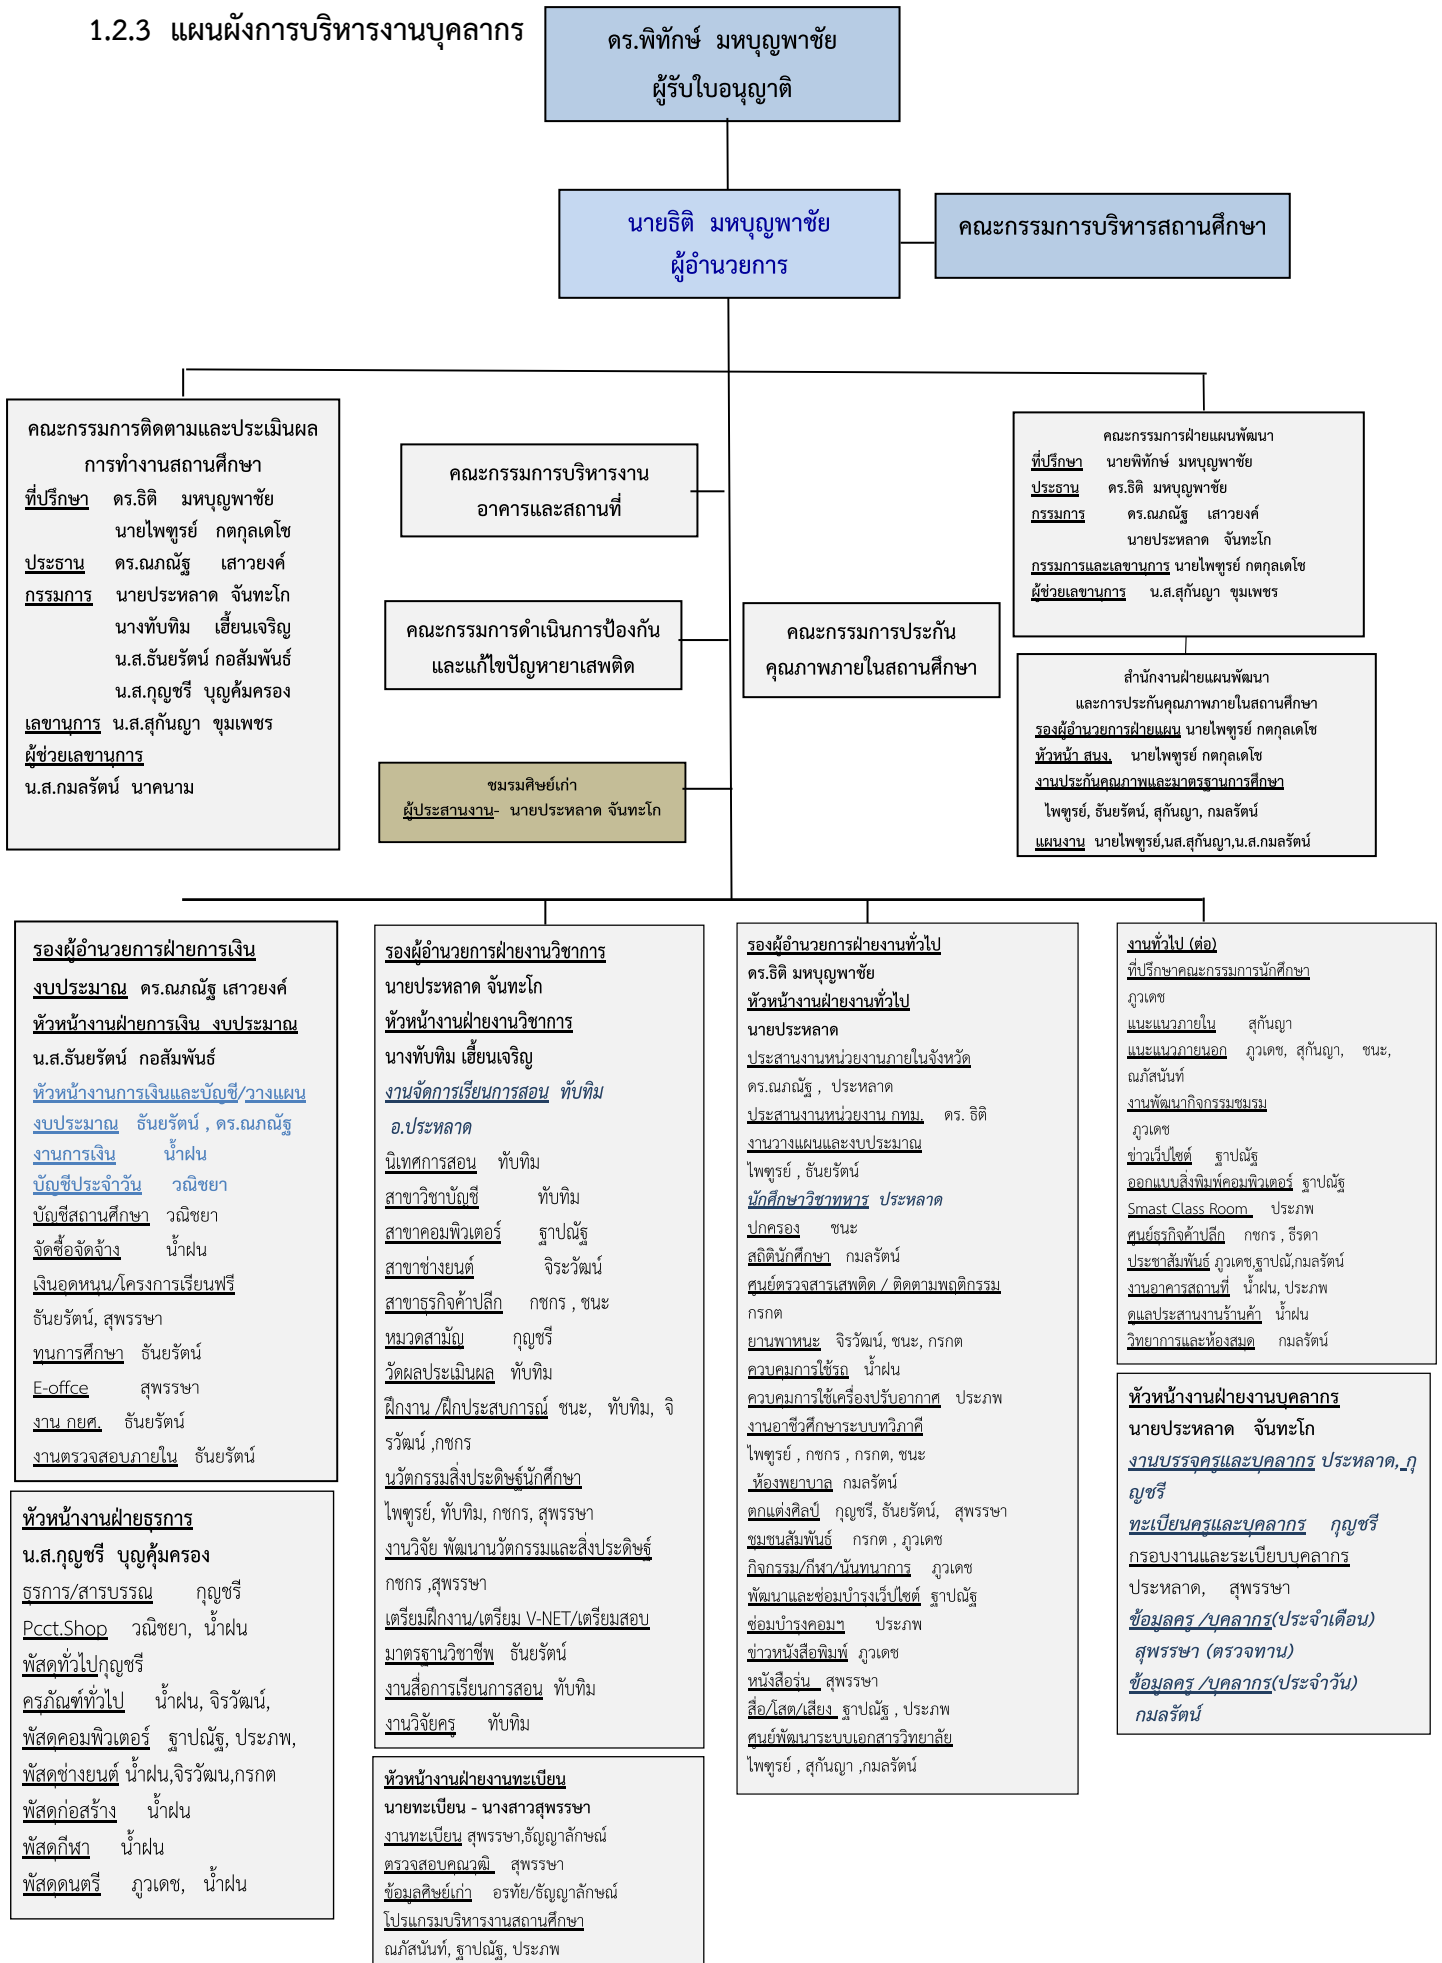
1.2.3 แผนผังการบริหารงานบุคลากร

ดร.พิทักษ์ มหบุญพาชัย
ผู้รับใบอนุญาติ

นายธิติ มหบุญพาชัย
ผู้อำนวยการ

คณะกรรมการบริหารสถานศึกษา

คณะกรรมการติดตามและประเมินผลการทำงานสถานศึกษา
ที่ปรึกษา ดร.ธิติ มหบุญพาชัย
นายไพฑูรย์ กตกุลเดโช
ประธาน ดร.ณภณัฐ เสาวยงค์
กรรมการ นายประหลาด จันทะโก
นางทับทิม เฮี้ยนเจริญ
น.ส.ธันยรัตน์ กอสัมพันธ์
น.ส.กุญชรี บุญคุ้มครอง
เลขานุการ น.ส.สุกัญญา ขุมเพชร
ผู้ช่วยเลขานุการ
น.ส.กมลรัตน์ นาคนาม

คณะกรรมการบริหารงานอาคารและสถานที่

คณะกรรมการดำเนินการป้องกันและแก้ไขปัญหายาเสพติด

คณะกรรมการประกันคุณภาพภายในสถานศึกษา

ชมรมศิษย์เก่า
ผู้ประสานงาน- นายประหลาด จันทะโก

คณะกรรมการฝ่ายแผนพัฒนา
ที่ปรึกษา นายพิทักษ์ มหบุญพาชัย
ประธาน ดร.ธิติ มหบุญพาชัย
กรรมการ ดร.ณภณัฐ เสาวยงค์
นายประหลาด จันทะโก
กรรมการและเลขานุการ นายไพฑูรย์ กตกุลเดโช
ผู้ช่วยเลขานุการ น.ส.สุกัญญา ขุมเพชร

สำนักงานฝ่ายแผนพัฒนา
และการประกันคุณภาพภายในสถานศึกษา
รองผู้อำนวยการฝ่ายแผน นายไพฑูรย์ กตกุลเดโช
หัวหน้า สนง. นายไพฑูรย์ กตกุลเดโช
งานประกันคุณภาพและมาตรฐานการศึกษา
ไพฑูรย์, ธันยรัตน์, สุกัญญา, กมลรัตน์
แผนงาน นายไพฑูรย์,นส.สุกัญญา,น.ส.กมลรัตน์

รองผู้อำนวยการฝ่ายการเงิน
งบประมาณ ดร.ณภณัฐ เสาวยงค์
หัวหน้างานฝ่ายการเงิน งบประมาณ
น.ส.ธันยรัตน์ กอสัมพันธ์
หัวหน้างานการเงินและบัญชี/วางแผนงบประมาณ ธันยรัตน์ , ดร.ณภณัฐ
งานการเงิน น้ำฝน
บัญชีประจำวัน วณิชยา
บัญชีสถานศึกษา วณิชยา
จัดซื้อจัดจ้าง น้ำฝน
เงินอุดหนุน/โครงการเรียนฟรี
ธันยรัตน์, สุพรรษา
ทุนการศึกษา ธันยรัตน์
E-offce สุพรรษา
งาน กยศ. ธันยรัตน์
งานตรวจสอบภายใน ธันยรัตน์

หัวหน้างานฝ่ายธุรการ
น.ส.กุญชรี บุญคุ้มครอง
ธุรการ/สารบรรณ กุญชรี
Pcct.Shop วณิชยา, น้ำฝน
พัสดุทั่วไปกุญชรี
ครุภัณฑ์ทั่วไป น้ำฝน, จิรวัฒน์,
พัสดุคอมพิวเตอร์ ฐาปณัฐ, ประภพ,
พัสดุช่างยนต์ น้ำฝน,จิรวัฒน,กรกต
พัสดุก่อสร้าง น้ำฝน
พัสดุกีฬา น้ำฝน
พัสดุดนตรี ภูวเดช, น้ำฝน

รองผู้อำนวยการฝ่ายงานวิชาการ
นายประหลาด จันทะโก
หัวหน้างานฝ่ายงานวิชาการ
นางทับทิม เฮี้ยนเจริญ
งานจัดการเรียนการสอน ทับทิม
อ.ประหลาด
นิเทศการสอน ทับทิม
สาขาวิชาบัญชี ทับทิม
สาขาคอมพิวเตอร์ ฐาปณัฐ
สาขาช่างยนต์ จิระวัฒน์
สาขาธุรกิจค้าปลีก กชกร , ชนะ
หมวดสามัญ กุญชรี
วัดผลประเมินผล ทับทิม
ฝึกงาน /ฝึกประสบการณ์ ชนะ, ทับทิม, จิรวัฒน์ ,กชกร
นวัตกรรมสิ่งประดิษฐ์นักศึกษา
ไพฑูรย์, ทับทิม, กชกร, สุพรรษา
งานวิจัย พัฒนานวัตกรรมและสิ่งประดิษฐ์
กชกร ,สุพรรษา
เตรียมฝึกงาน/เตรียม V-NET/เตรียมสอบ
มาตรฐานวิชาชีพ ธันยรัตน์
งานสื่อการเรียนการสอน ทับทิม
งานวิจัยครู ทับทิม

หัวหน้างานฝ่ายงานทะเบียน
นายทะเบียน - นางสาวสุพรรษา
งานทะเบียน สุพรรษา,ธัญญาลักษณ์
ตรวจสอบคุณวุฒิ สุพรรษา
ข้อมูลศิษย์เก่า อรทัย/ธัญญาลักษณ์
โปรแกรมบริหารงานสถานศึกษา
ณภัสนันท์, ฐาปณัฐ, ประภพ

รองผู้อำนวยการฝ่ายงานทั่วไป
ดร.ธิติ มหบุญพาชัย
หัวหน้างานฝ่ายงานทั่วไป
นายประหลาด
ประสานงานหน่วยงานภายในจังหวัด
ดร.ณภณัฐ , ประหลาด
ประสานงานหน่วยงาน กทม. ดร. ธิติ
งานวางแผนและงบประมาณ
ไพฑูรย์ , ธันยรัตน์
นักศึกษาวิชาทหาร ประหลาด
ปกครอง ชนะ
สถิตินักศึกษา กมลรัตน์
ศูนย์ตรวจสารเสพติด / ติดตามพฤติกรรม
กรกต
ยานพาหนะ จิรวัฒน์, ชนะ, กรกต
ควบคุมการใช้รถ น้ำฝน
ควบคุมการใช้เครื่องปรับอากาศ ประภพ
งานอาชีวศึกษาระบบทวิภาคี
ไพฑูรย์ , กชกร , กรกต, ชนะ
ห้องพยาบาล กมลรัตน์
ตกแต่งศิลป์ กุญชรี, ธันยรัตน์, สุพรรษา
ชุมชนสัมพันธ์ กรกต , ภูวเดช
กิจกรรม/กีฬา/นันทนาการ ภูวเดช
พัฒนาและซ่อมบำรุงเว็ปไซต์ ฐาปณัฐ
ซ่อมบำรุงคอมฯ ประภพ
ข่าวหนังสือพิมพ์ ภูวเดช
หนังสือร่น สุพรรษา
สื่อ/โสต/เสียง ฐาปณัฐ , ประภพ
ศูนย์พัฒนาระบบเอกสารวิทยาลัย
ไพฑูรย์ , สุกัญญา ,กมลรัตน์

งานทั่วไป (ต่อ)
ที่ปรึกษาคณะกรรมการนักศึกษา
ภูวเดช
แนะแนวภายใน สุกัญญา
แนะแนวภายนอก ภูวเดช, สุกัญญา, ชนะ, ณภัสนันท์
งานพัฒนากิจกรรมชมรม
ภูวเดช
ข่าวเว็ปไซต์ ฐาปณัฐ
ออกแบบสิ่งพิมพ์คอมพิวเตอร์ ฐาปณัฐ
Smast Class Room ประภพ
ศูนย์ธุรกิจค้าปลีก กชกร , ธีรดา
ประชาสัมพันธ์ ภูวเดช,ฐาปณัฐ,กมลรัตน์
งานอาคารสถานที่ น้ำฝน, ประภพ
ดูแลประสานงานร้านค้า น้ำฝน
วิทยาการและห้องสมุด กมลรัตน์

หัวหน้างานฝ่ายงานบุคลากร
นายประหลาด จันทะโก
งานบรรจุครูและบุคลากร ประหลาด,กุญชรี
ทะเบียนครูและบุคลากร กุญชรี
กรอบงานและระเบียบบุคลากร
ประหลาด, สุพรรษา
ข้อมูลครู /บุคลากร(ประจำเดือน)
สุพรรษา (ตรวจทาน)
ข้อมูลครู /บุคลากร(ประจำวัน)
กมลรัตน์